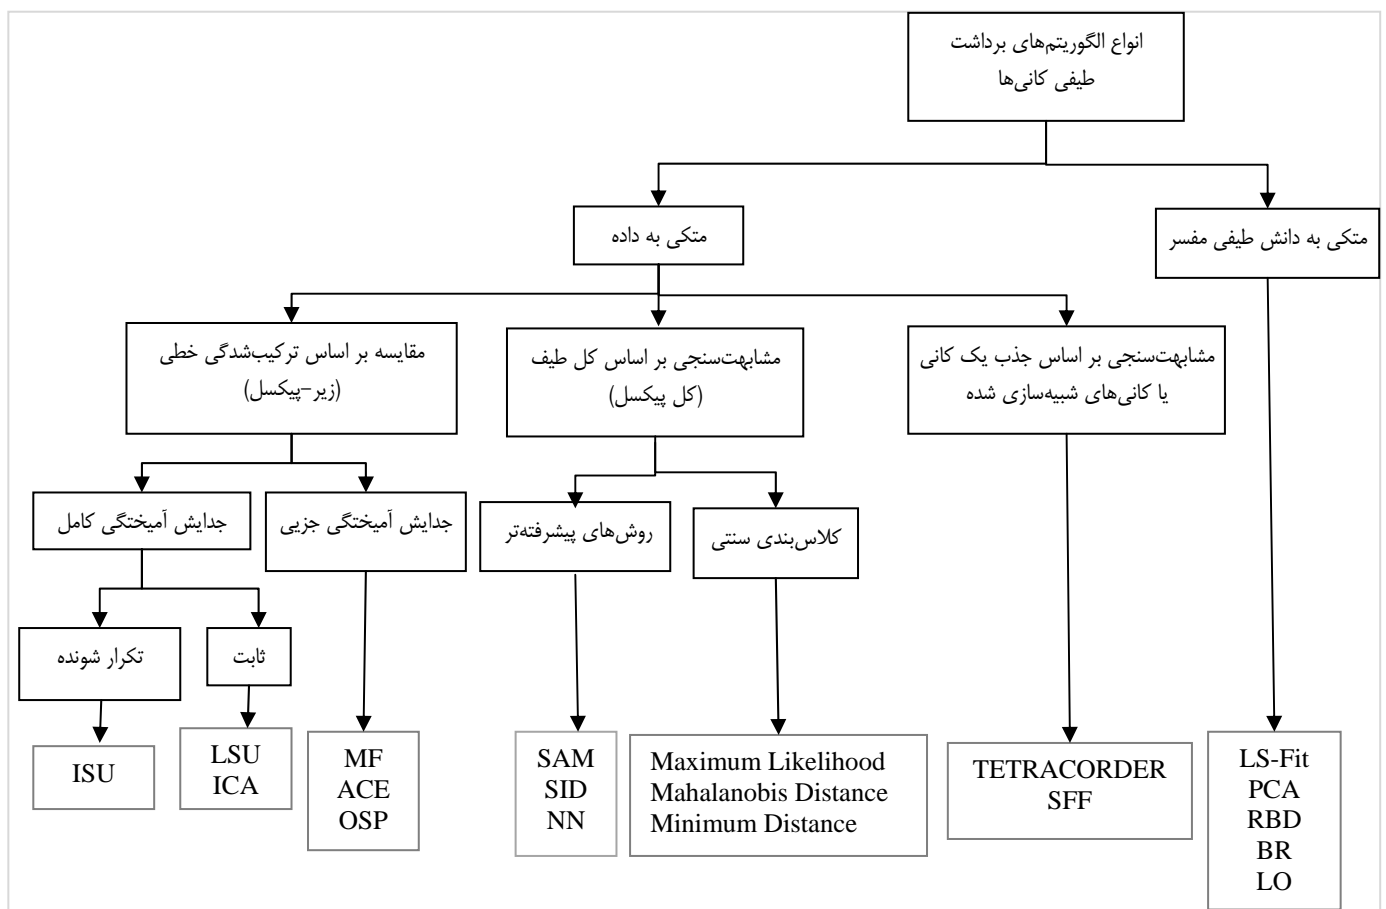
انواع الگوریتم‌های برداشت طیفی کانی‌ها

متکی به دانش طیفی مفسر

متکی به داده

مشابهت‌سنجی بر اساس جذب یک کانی یا کانی‌های شبیه‌سازی شده

مشابهت‌سنجی بر اساس کل طیف (کل پیکسل)

مقایسه بر اساس ترکیب‌شدگی خطی (زیر-پیکسل)

کلاس‌بندی سنتی

روش‌های پیشرفته‌تر

جدایش آمیختگی جزیی

جدایش آمیختگی کامل

ثابت

تکرار شونده

LS-Fit
PCA
RBD
BR
LO

TETRACORDER
SFF

Maximum Likelihood
Mahalanobis Distance
Minimum Distance

SAM
SID
NN

MF
ACE
OSP

LSU
ICA

ISU